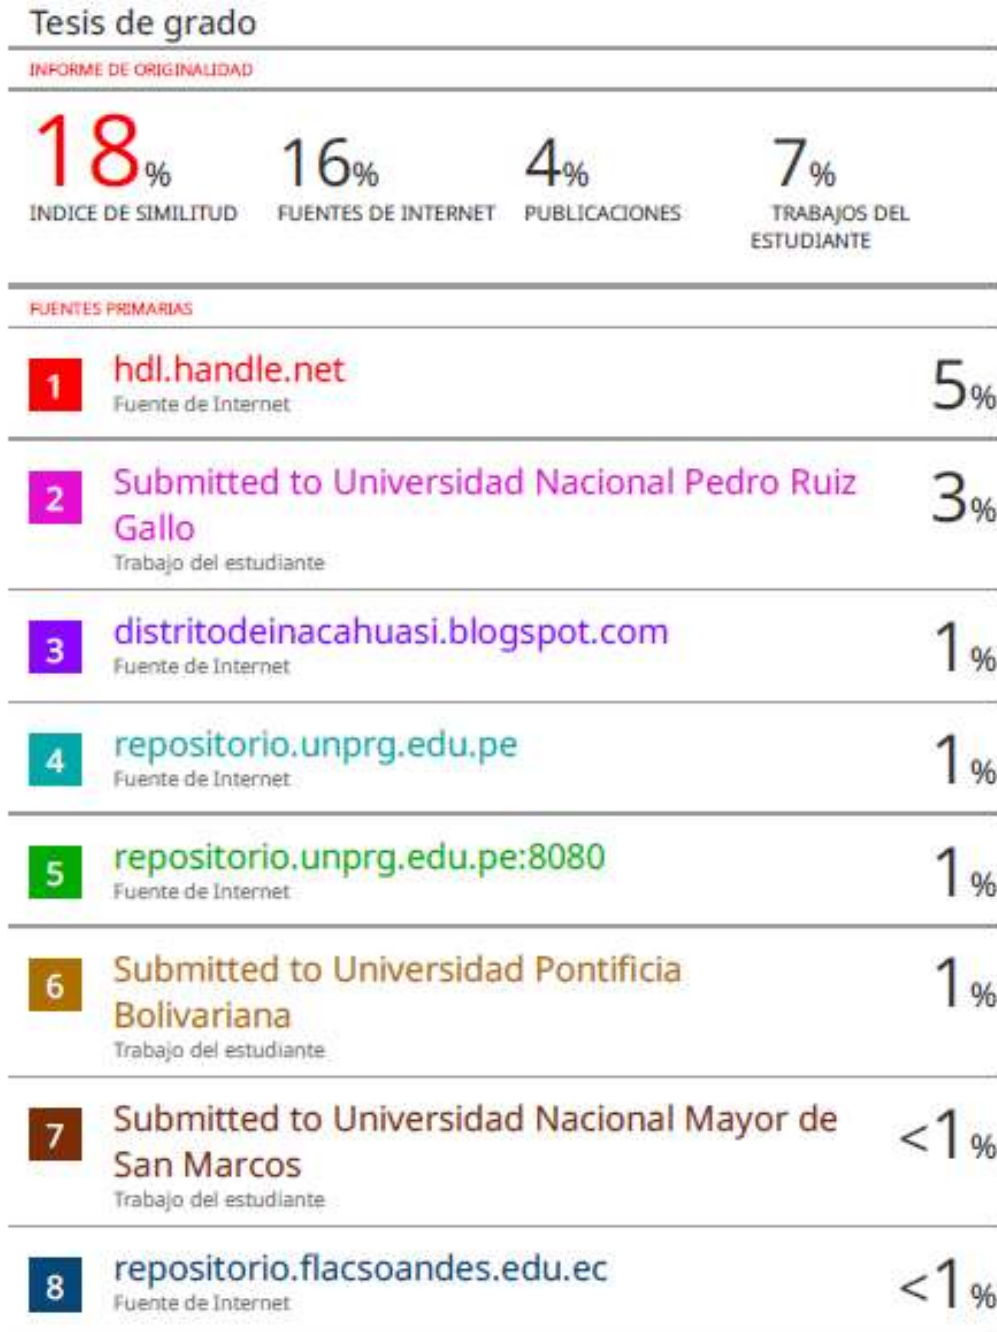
Tesis de grado

INFORME DE ORIGINALIDAD

18%
INDICE DE SIMILITUD

16%
FUENTES DE INTERNET

4%
PUBLICACIONES

7%
TRABAJOS DEL ESTUDIANTE

FUENTES PRIMARIAS

1 hdl.handle.net
Fuente de Internet
5%

2 Submitted to Universidad Nacional Pedro Ruiz Gallo
Trabajo del estudiante
3%

3 distritodeinacahuasi.blogspot.com
Fuente de Internet
1%

4 repositorio.unprg.edu.pe
Fuente de Internet
1%

5 repositorio.unprg.edu.pe:8080
Fuente de Internet
1%

6 Submitted to Universidad Pontificia Bolivariana
Trabajo del estudiante
1%

7 Submitted to Universidad Nacional Mayor de San Marcos
Trabajo del estudiante
<1%

8 repositorio.flacsoandes.edu.ec
Fuente de Internet
<1%